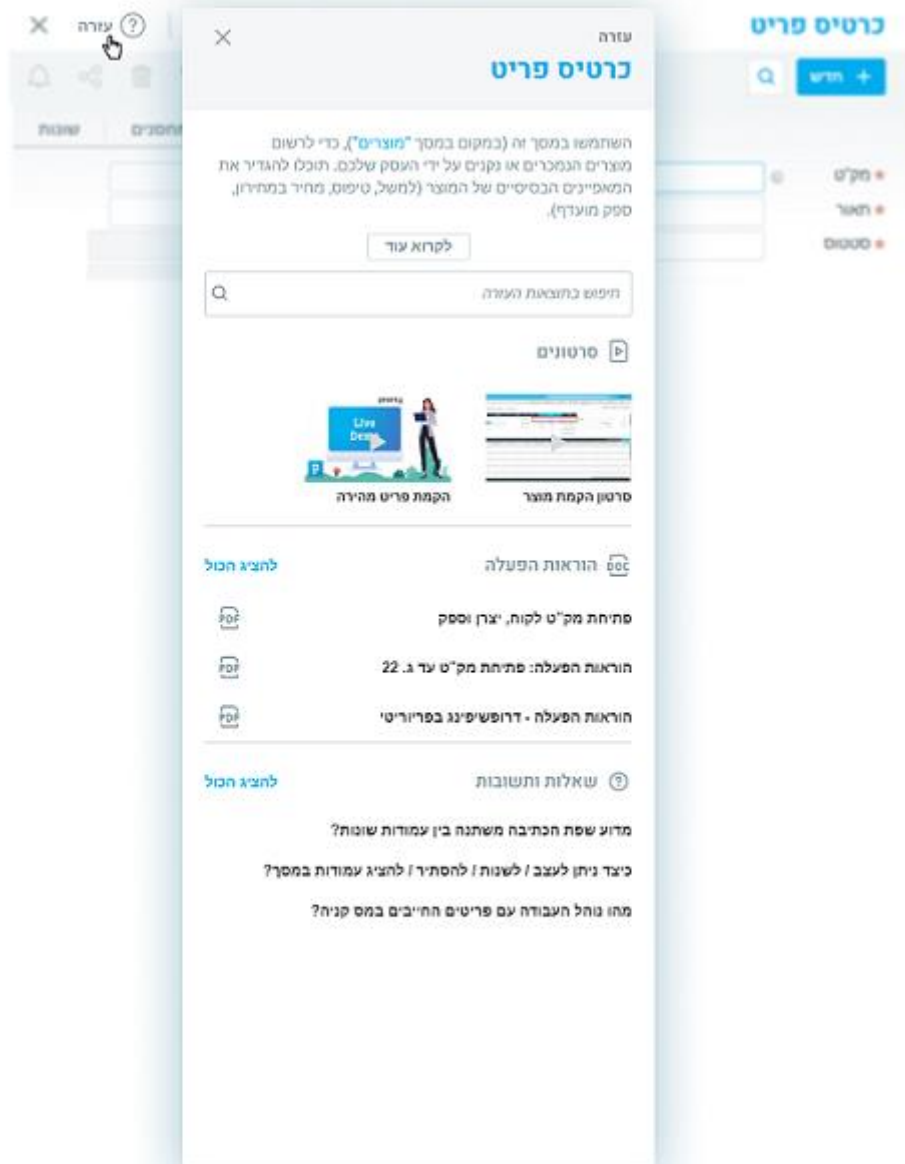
כרטיס פריט
עזרה
+ חדש
שונות
מחסנים
מק"ט
תאור
סטטוס

עזרה
כרטיס פריט

השתמשו במסך זה (במקום במסך "מוצרים"), כדי לרשום מוצרים הנמכרים או נקנים על ידי העסק שלכם. תוכלו להגדיר את המאפיינים הבסיסיים של המוצר (למשל, טיפוס, מחיר במחירון, ספק מועדף).

לקרוא עוד

חיפוש בתוצאות העזרה

סרטונים

Live Demo

סרטון הקמת מוצר
הקמת פריט מהירה

הוראות הפעלה
להציג הכול

פתיחת מק"ט לקוח, יצרן וספק
הוראות הפעלה: פתיחת מק"ט עד ג. 22
הוראות הפעלה - דרופשיפינג בפריוריטי

שאלות ותשובות
להציג הכול

מדוע שפת הכתיבה משתנה בין עמודות שונות?
כיצד ניתן לעצב / לשנות / להסתיר / להציג עמודות במסך?
מהו נוהל העבודה עם פריטים החייבים במס קניה?